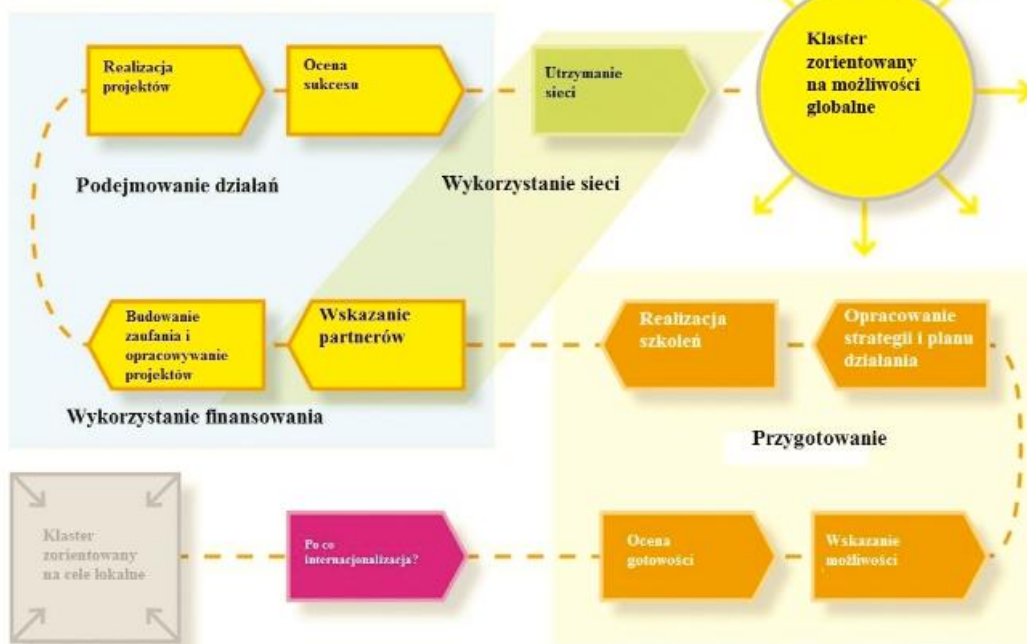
Realizacja projektów

Ocena sukcesu

Utrzymanie sieci

Klaster zorientowany na możliwości globalne

Podejmowanie działań

Wykorzystanie sieci

Budowanie zaufania i opracowywanie projektów

Wskazanie partnerów

Realizacja szkoleń

Opracowanie strategii i planu działania

Wykorzystanie finansowania

Przygotowanie

Klaster zorientowany na cele lokalne

Po co internacjonalizacja?

Ocena gotowości

Wskazanie możliwości